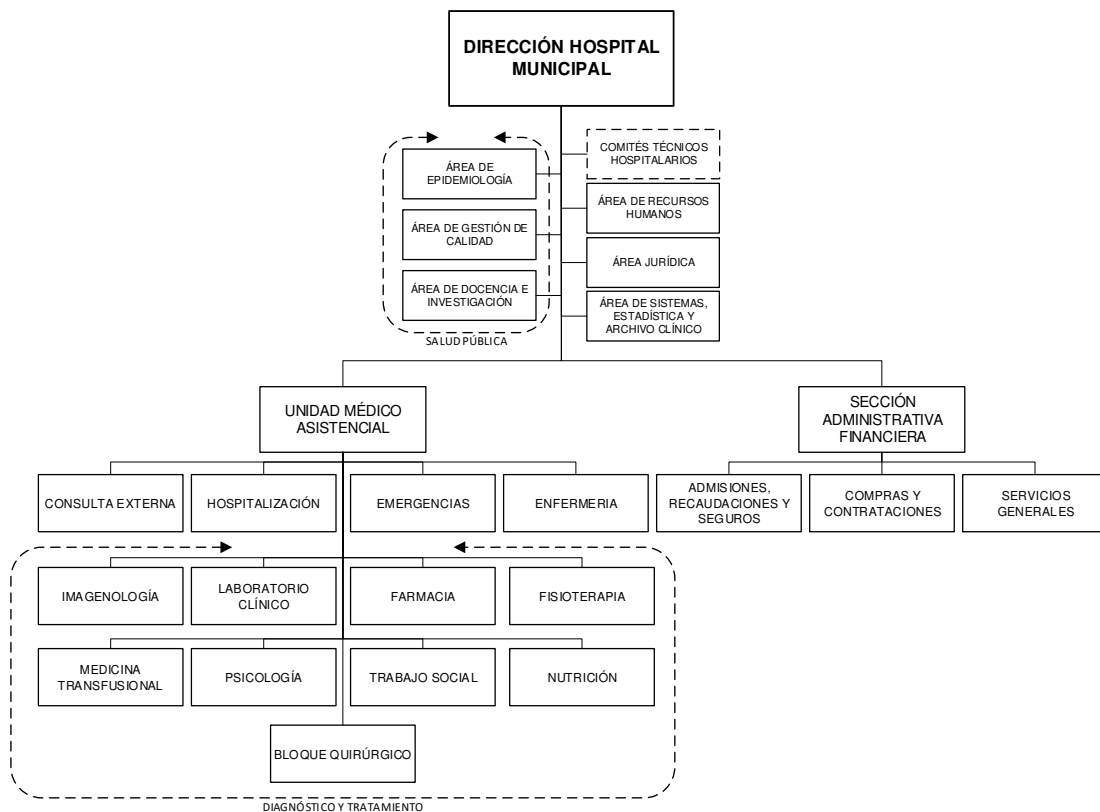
DIRECCIÓN HOSPITAL MUNICIPAL

ÁREA DE EPIDEMIOLOGÍA

ÁREA DE GESTIÓN DE CALIDAD

ÁREA DE DOCENCIA E INVESTIGACIÓN

SALUD PÚBLICA

COMITÉS TÉCNICOS HOSPITALARIOS

ÁREA DE RECURSOS HUMANOS

ÁREA JURÍDICA

ÁREA DE SISTEMAS, ESTADÍSTICA Y ARCHIVO CLÍNICO

UNIDAD MÉDICO ASISTENCIAL

SECCIÓN ADMINISTRATIVA FINANCIERA

CONSULTA EXTERNA

HOSPITALIZACIÓN

EMERGENCIAS

ENFERMERIA

ADMISIONES, RECAUDACIONES Y SEGUROS

COMPRAS Y CONTRATACIONES

SERVICIOS GENERALES

IMAGENOLOGÍA

LABORATORIO CLÍNICO

FARMACIA

FISIOTERAPIA

MEDICINA TRANSFUSIONAL

PSICOLOGÍA

TRABAJO SOCIAL

NUTRICIÓN

BLOQUE QUIRÚRGICO

DIAGNÓSTICO Y TRATAMIENTO